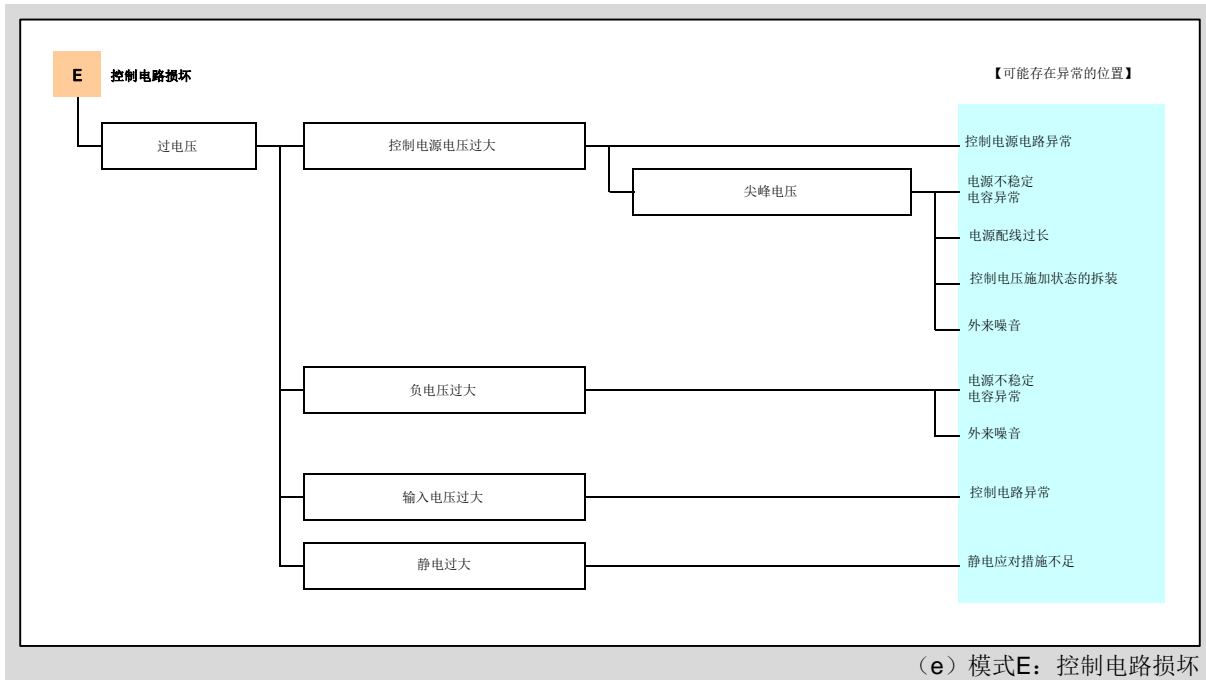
E 控制电路损坏

【可能存在异常的位置】

过电压

控制电源电压过大

控制电源电路异常

尖峰电压

电源不稳定
电容异常

电源配线过长

控制电压施加状态的拆装

外来噪音

负电压过大

电源不稳定
电容异常

外来噪音

输入电压过大

控制电路异常

静电过大

静电应对措施不足

（e）模式E：控制电路损坏